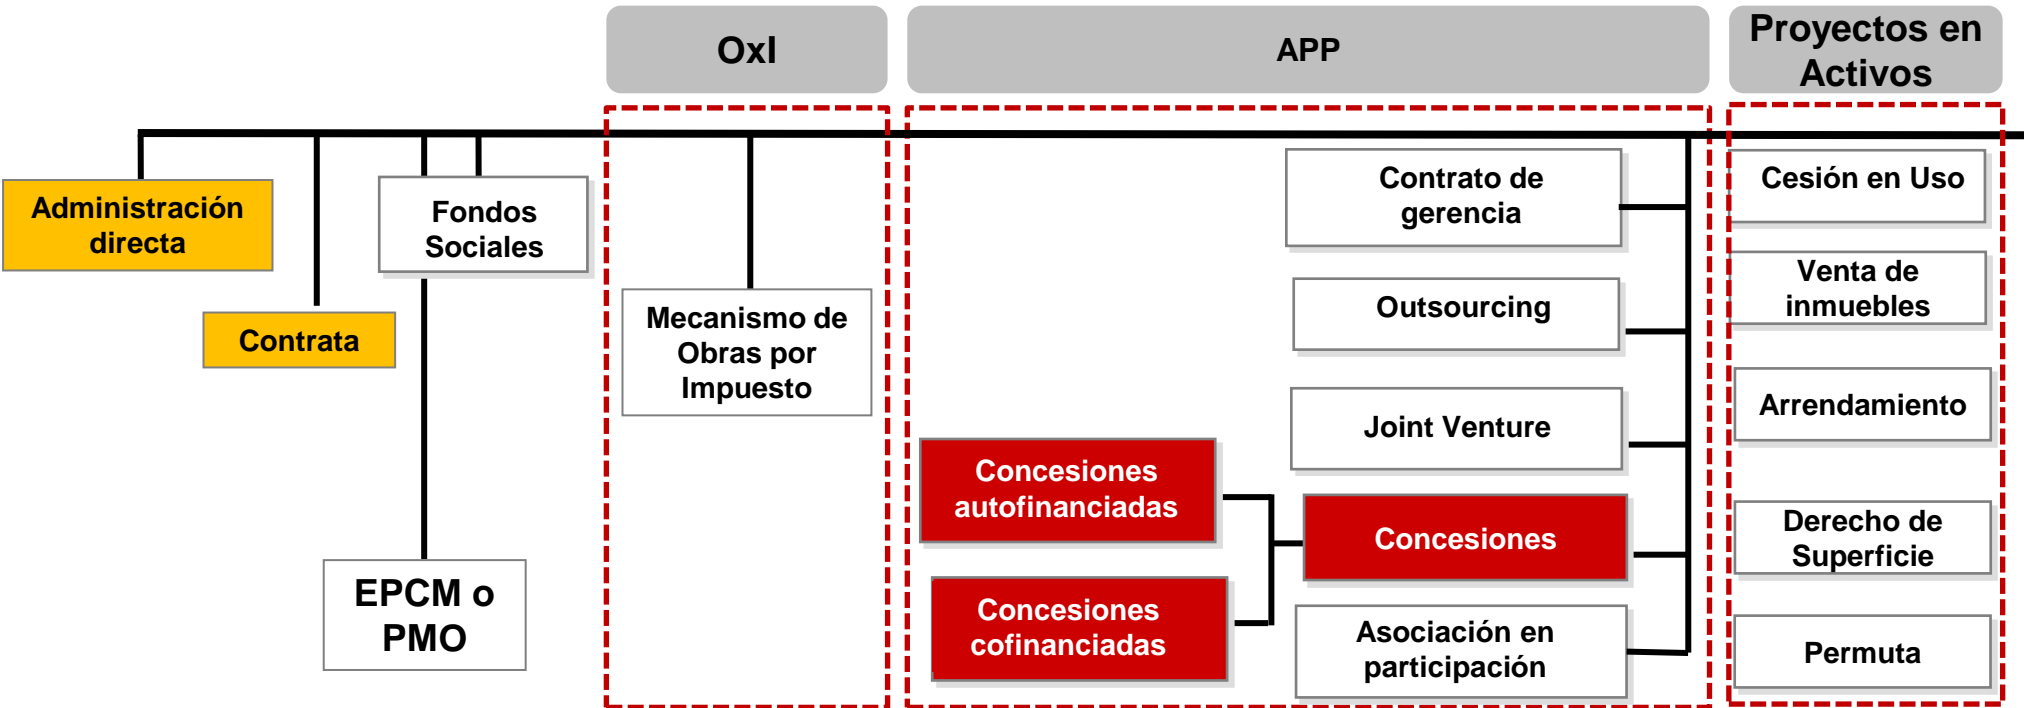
OxI

APP

Proyectos en Activos

Administración directa

Contrata

Fondos Sociales

EPCM o PMO

Mecanismo de Obras por Impuesto

Contrato de gerencia

Outsourcing

Joint Venture

Concesiones autofinanciadas

Concesiones

Concesiones cofinanciadas

Asociación en participación

Cesión en Uso

Venta de inmuebles

Arrendamiento

Derecho de Superficie

Permuta